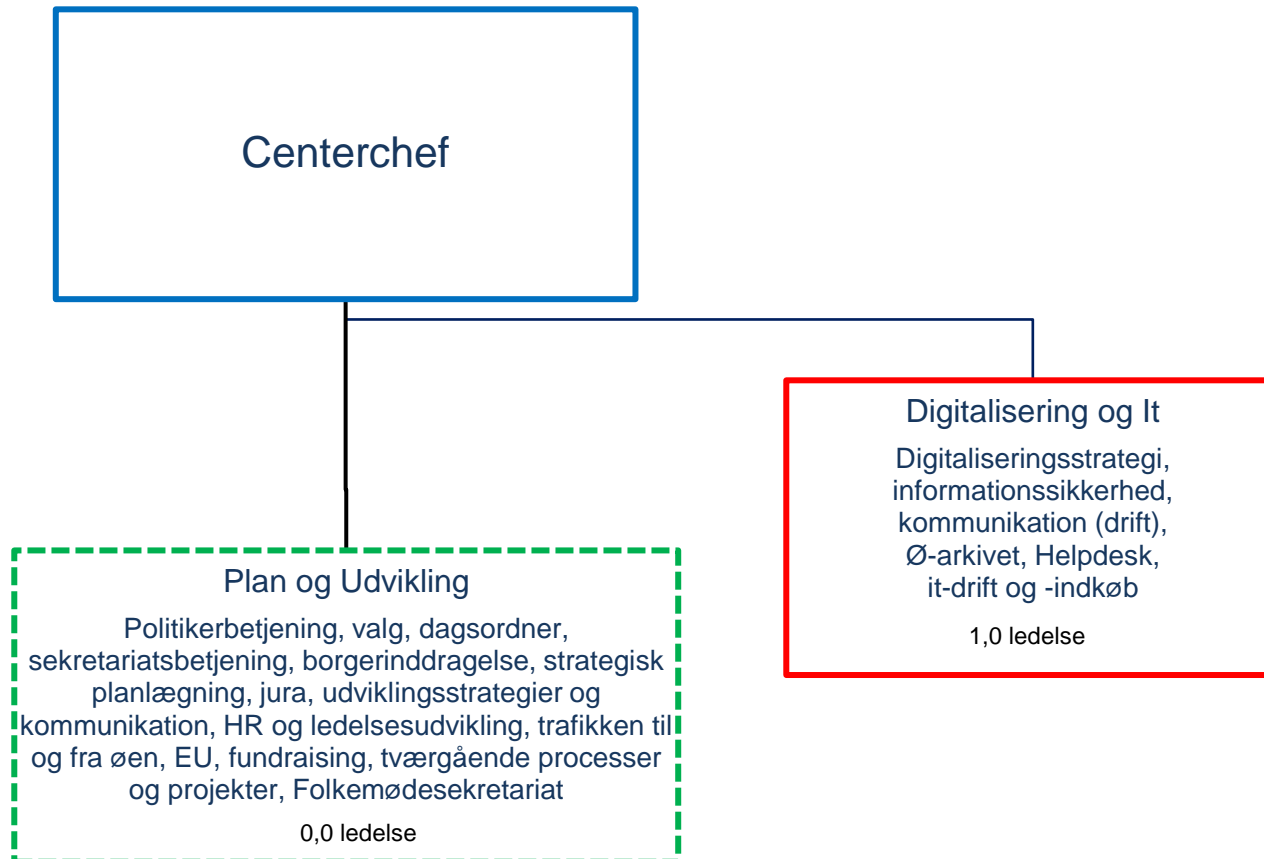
Centerchef

Plan og Udvikling

Politikerbetjening, valg, dagsordner, sekretariatsbetjening, borgerinddragelse, strategisk planlægning, jura, udviklingsstrategier og kommunikation, HR og ledelsesudvikling, trafikken til og fra øen, EU, fundraising, tværgående processer og projekter, Folkemødesekretariat

0,0 ledelse

Digitalisering og It

Digitaliseringsstrategi, informationssikkerhed, kommunikation (drift), Ø-arkivet, Helpdesk, it-drift og -indkøb

1,0 ledelse